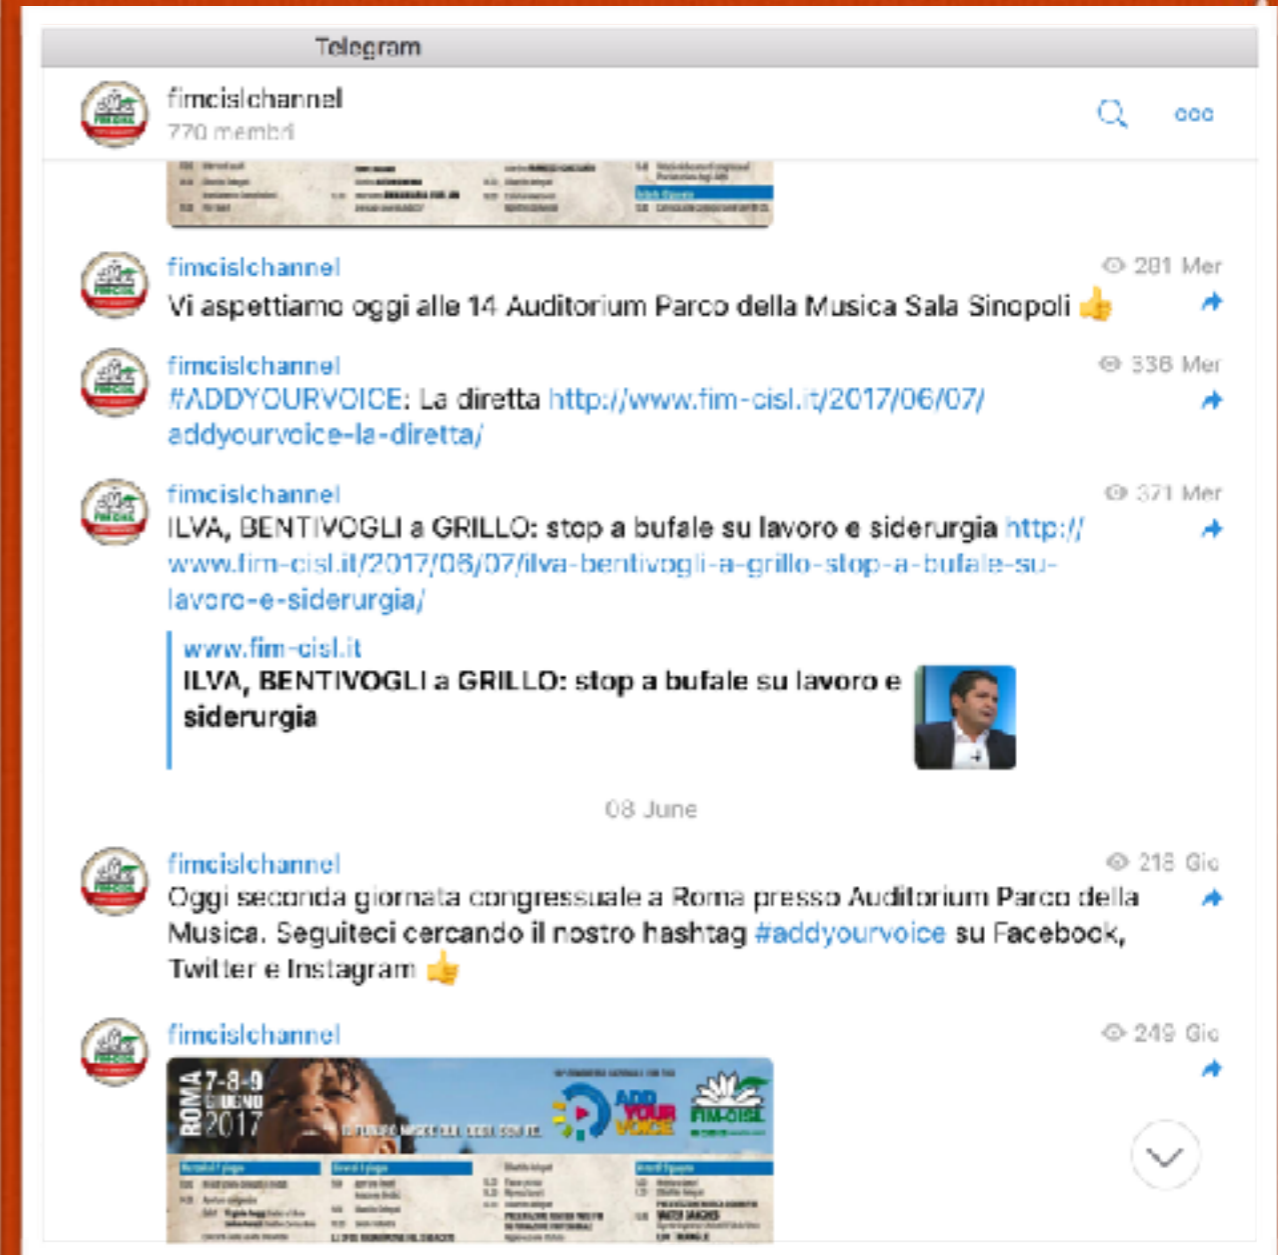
Telegram

fimcislchannel
770 membri

fimcislchannel
281 Mer
Vi aspettiamo oggi alle 14 Auditorium Parco della Musica Sala Sinopoli 👍

fimcislchannel
336 Mer
#ADDYOURVOICE: La diretta http://www.fim-cisl.it/2017/06/07/addyourvoice-la-diretta/

fimcislchannel
371 Mer
ILVA, BENTIVOGLI a GRILLO: stop a bufale su lavoro e siderurgia http://www.fim-cisl.it/2017/06/07/ilva-bentivogli-a-grillo-stop-a-bufale-su-lavoro-e-siderurgia/

www.fim-cisl.it
ILVA, BENTIVOGLI a GRILLO: stop a bufale su lavoro e siderurgia

08 June

fimcislchannel
218 Gio
Oggi seconda giornata congressuale a Roma presso Auditorium Parco della Musica. Seguiteci cercando il nostro hashtag #addyourvoice su Facebook, Twitter e Instagram 👍

fimcislchannel
249 Gio
ROMA 7-8-9 GIUGNO 2017
ADD YOUR VOICE
FIM-CISL